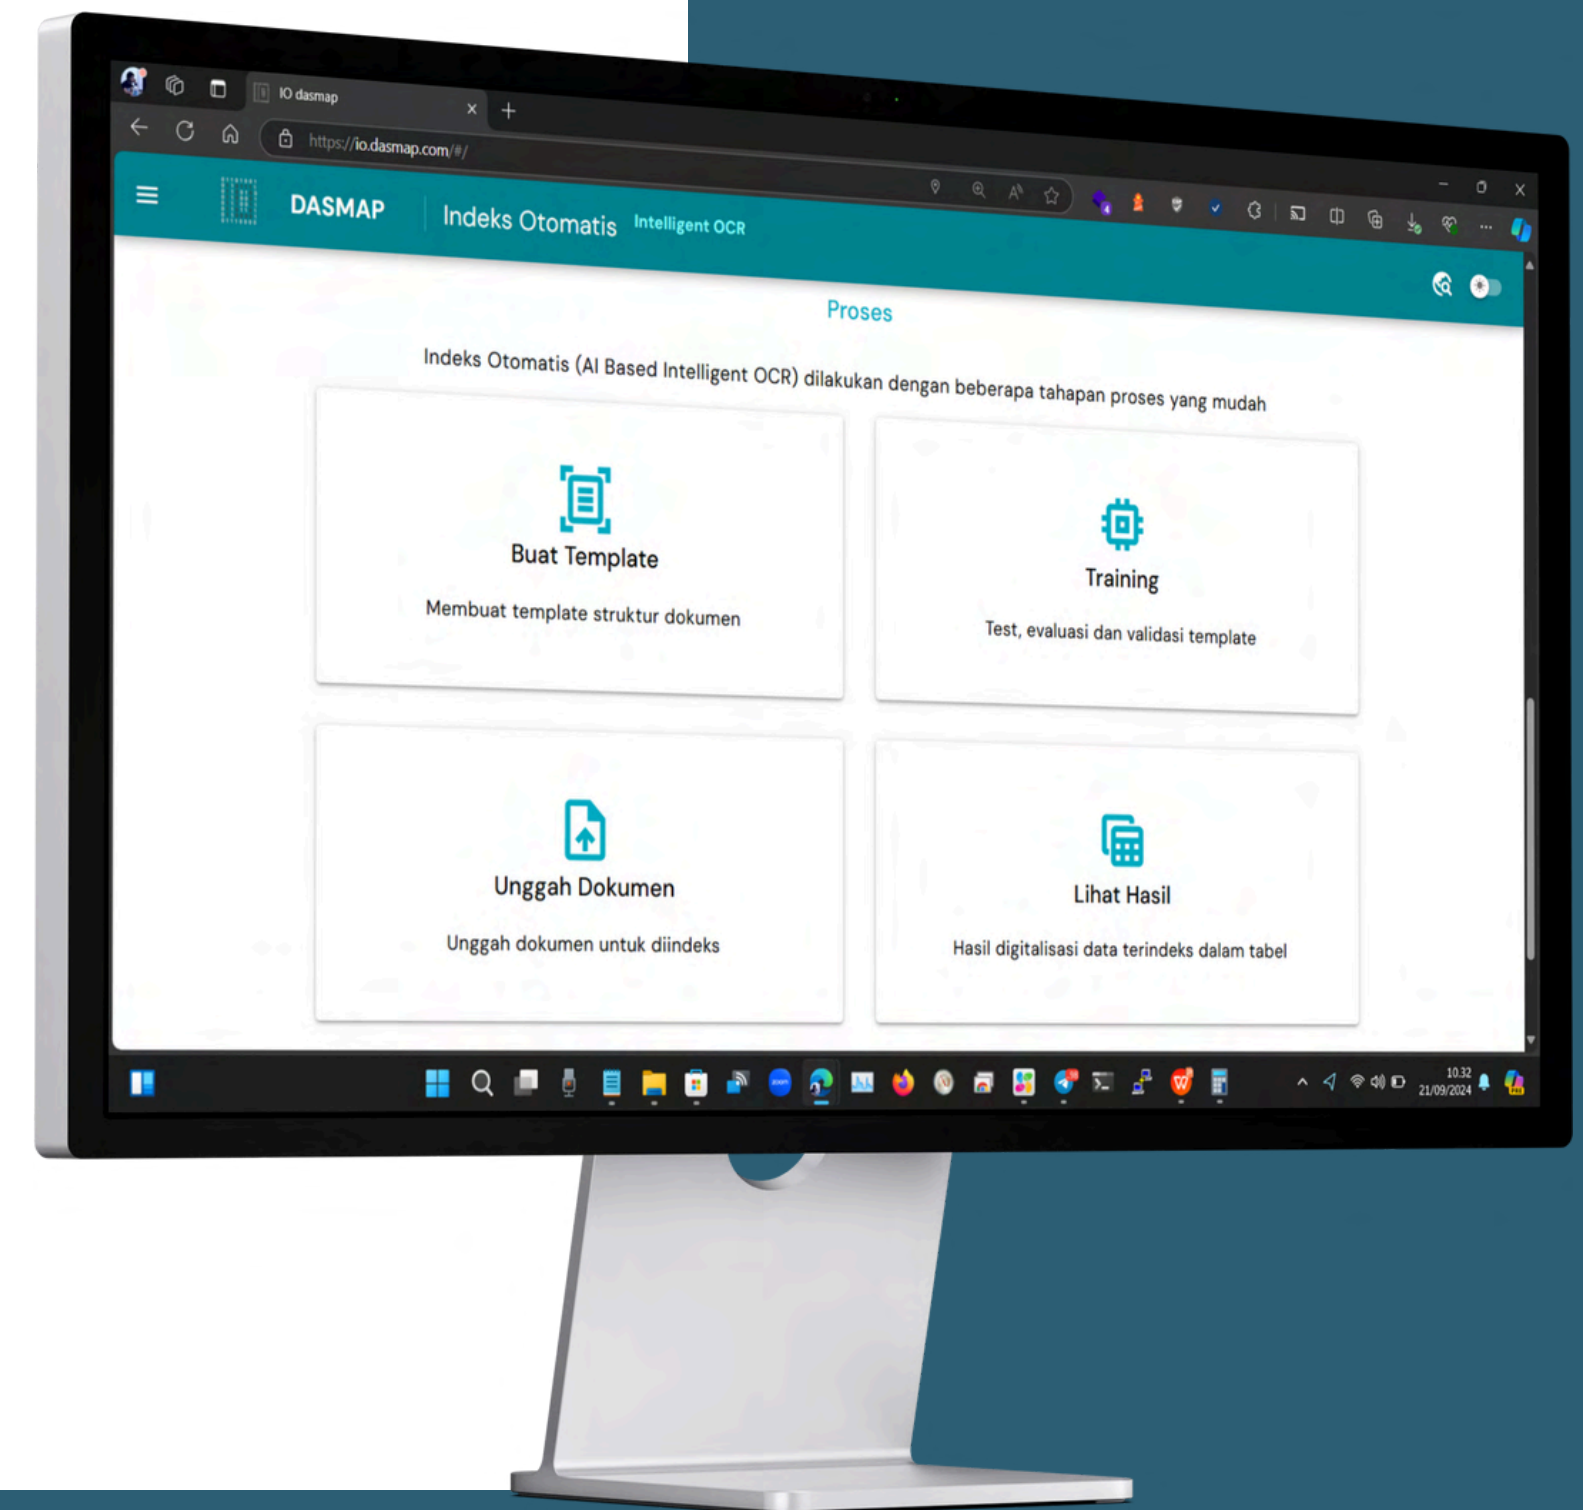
IO dasmap

https://io.dasmap.com/#/

DASMAP

Indeks Otomatis Intelligent OCR

Proses

Indeks Otomatis (AI Based Intelligent OCR) dilakukan dengan beberapa tahapan proses yang mudah

Buat Template

Membuat template struktur dokumen

Training

Test, evaluasi dan validasi template

Unggah Dokumen

Unggah dokumen untuk diindeks

Lihat Hasil

Hasil digitalisasi data terindeks dalam tabel

10.32
21/09/2024